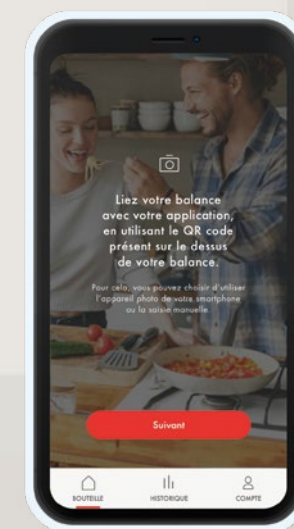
Liez votre balance avec votre application, en utilisant le QR code présent sur le dessus de votre balance.

Pour cela, vous pouvez choisir d'utiliser l'appareil photo de votre smartphone ou la saisie manuelle.

Suivant

BOUTEILLE
HISTORIQUE
COMPTE